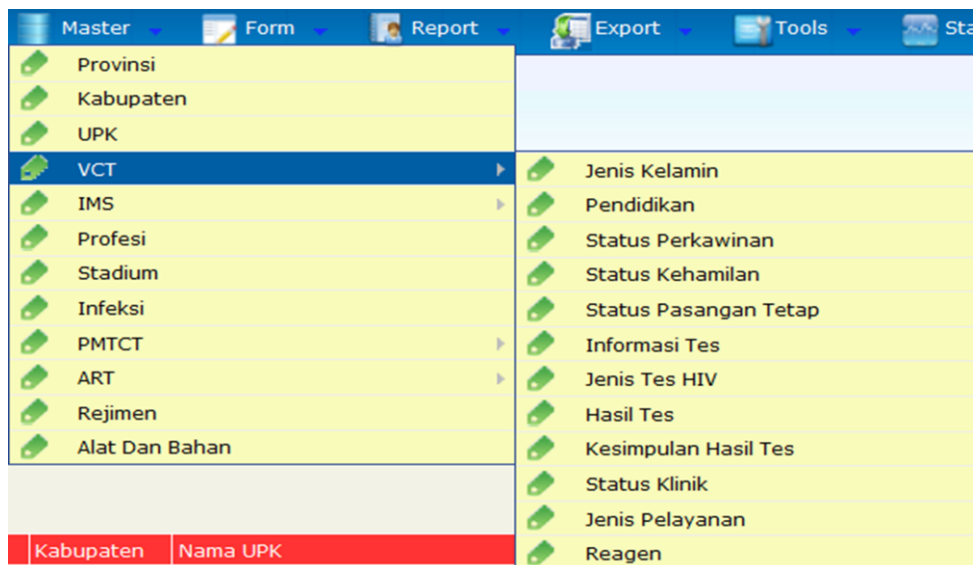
Master Form Report Export Tools Sta

Provinsi
Kabupaten
UPK
VCT
IMS
Profesi
Stadium
Infeksi
PMTCT
ART
Rejimen
Alat Dan Bahan

Jenis Kelamin
Pendidikan
Status Perkawinan
Status Kehamilan
Status Pasangan Tetap
Informasi Tes
Jenis Tes HIV
Hasil Tes
Kesimpulan Hasil Tes
Status Klinik
Jenis Pelayanan
Reagen

Kabupaten Nama UPK